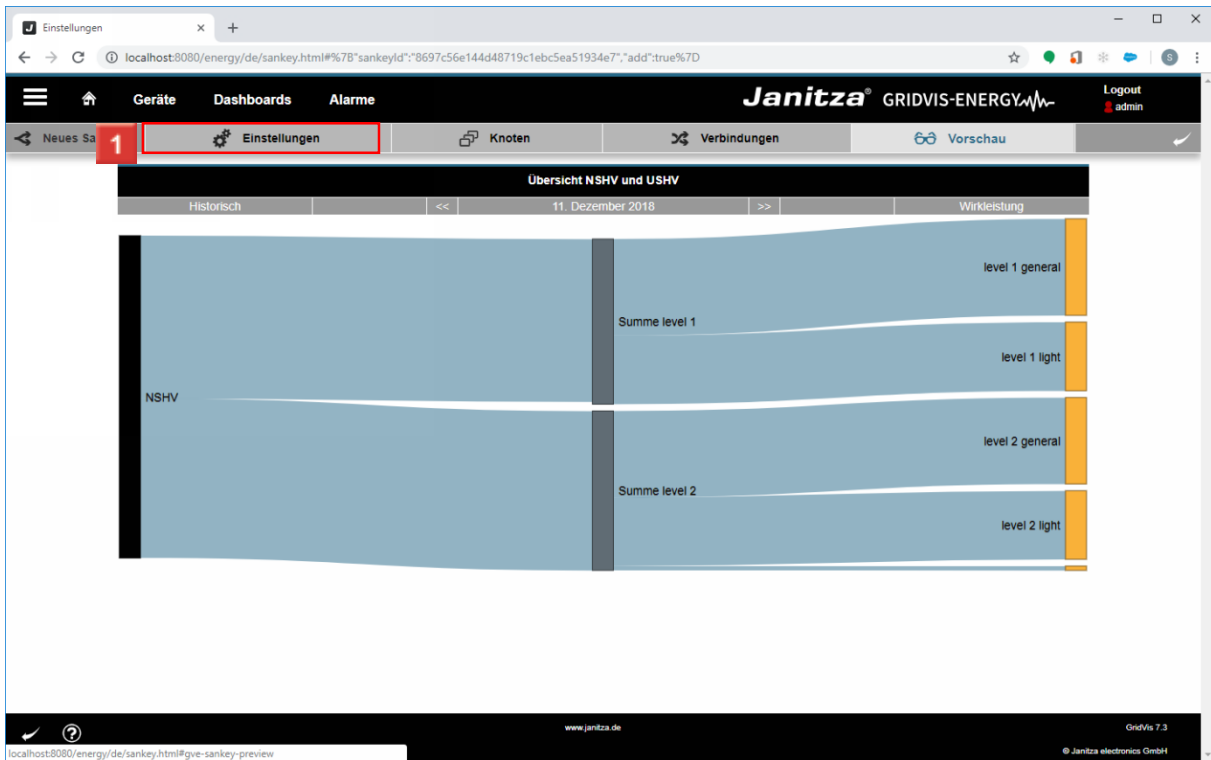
Einstellungen × +

localhost:8080/energy/de/sankey.html#%7B"sankeyId":"8697c56e144d48719c1ebc5ea51934e7","add":true%7D

S

Geräte Dashboards Alarme

Janitza® GRIDVIS-ENERGY

Logout
admin

Neues Sa

1

Einstellungen

Knoten

Verbindungen

Vorschau

Übersicht NSHV und USHV

| Historisch | | << | 11. Dezember 2018 | >> | | Wirkleistung |
|---|---|---|---|---|---|---|

NSHV

Summe level 1

Summe level 2

level 1 general

level 1 light

level 2 general

level 2 light

www.janitza.de

GridVis 7.3

localhost:8080/energy/de/sankey.html#gve-sankey-preview

© Janitza electronics GmbH